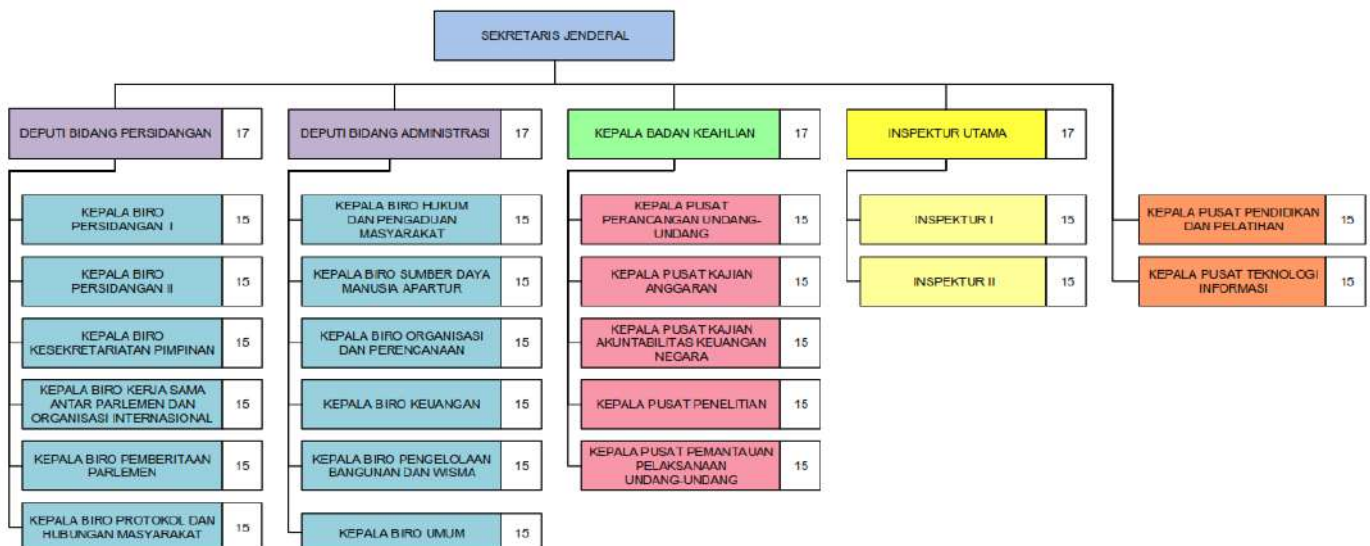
SEKRETARIS JENDERAL

DEPUTI BIDANG PERSIDANGAN 17

KEPALA BIRO PERSIDANGAN I 15

KEPALA BIRO PERSIDANGAN II 15

KEPALA BIRO KESEKRETARIATAN PIMPINAN 15

KEPALA BIRO KERJA SAMA ANTAR PARLEMEN DAN ORGANISASI INTERNASIONAL 15

KEPALA BIRO PEMBERITAAN PARLEMEN 15

KEPALA BIRO PROTOKOL DAN HUBUNGAN MASYARAKAT 15

DEPUTI BIDANG ADMINISTRASI 17

KEPALA BIRO HUKUM DAN PENGADUAN MASYARAKAT 15

KEPALA BIRO SUMBER DAYA MANUSIA APARTUR 15

KEPALA BIRO ORGANISASI DAN PERENCANAAN 15

KEPALA BIRO KEUANGAN 15

KEPALA BIRO PENGELOLAAN BANGUNAN DAN WISMA 15

KEPALA BIRO UMUM 15

KEPALA BADAN KEAHLIAN 17

KEPALA PUSAT PERANCANGAN UNDANG-UNDANG 15

KEPALA PUSAT KAJIAN ANGGARAN 15

KEPALA PUSAT KAJIAN AKUNTABILITAS KEUANGAN NEGARA 15

KEPALA PUSAT PENELITIAN 15

KEPALA PUSAT PEMANTAUAN PELAKSANAAN UNDANG-UNDANG 15

INSPEKTUR UTAMA 17

INSPEKTUR I 15

INSPEKTUR II 15

KEPALA PUSAT PENDIDIKAN DAN PELATIHAN 15

KEPALA PUSAT TEKNOLOGI INFORMASI 15